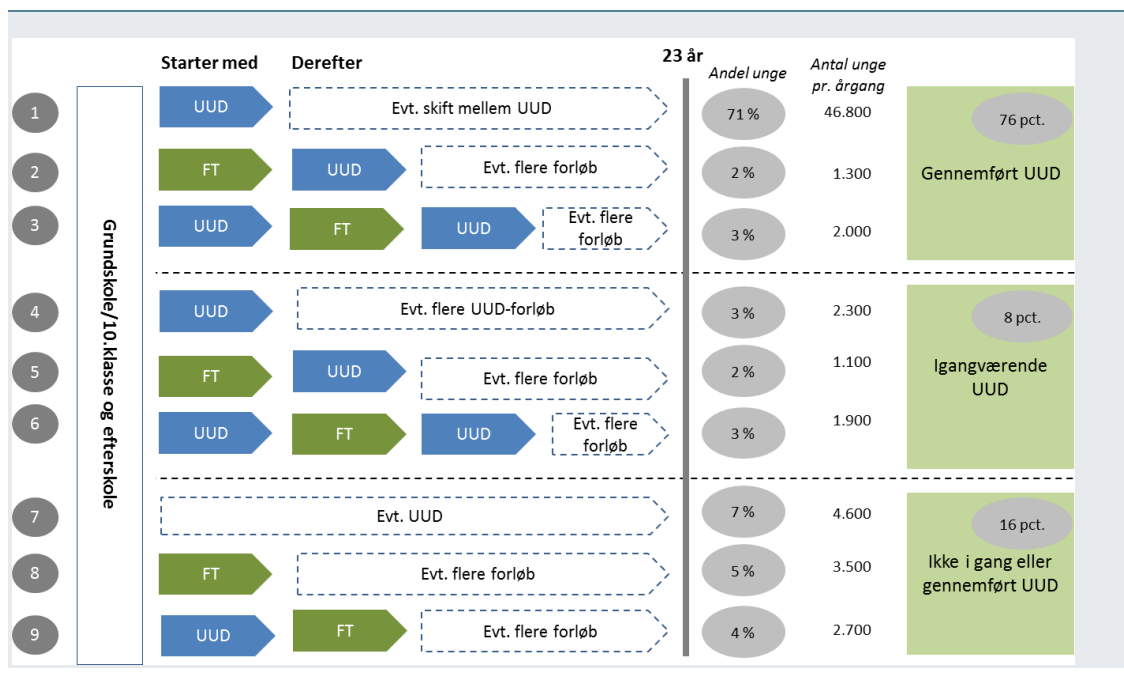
Starter med
Derefter
23 år
Andel unge
Antal unge pr. årgang

Grundskole/10. klasse og efterskole

1
UUD
Evt. skift mellem UUD
71 %
46.800

2
FT
UUD
Evt. flere forløb
2 %
1.300

3
UUD
FT
UUD
Evt. flere forløb
3 %
2.000

76 pct.
Gennemført UUD

4
UUD
Evt. flere UUD-forløb
3 %
2.300

5
FT
UUD
Evt. flere forløb
2 %
1.100

6
UUD
FT
UUD
Evt. flere forløb
3 %
1.900

8 pct.
Igangværende UUD

7
Evt. UUD
7 %
4.600

8
FT
Evt. flere forløb
5 %
3.500

9
UUD
FT
Evt. flere forløb
4 %
2.700

16 pct.
Ikke i gang eller gennemført UUD